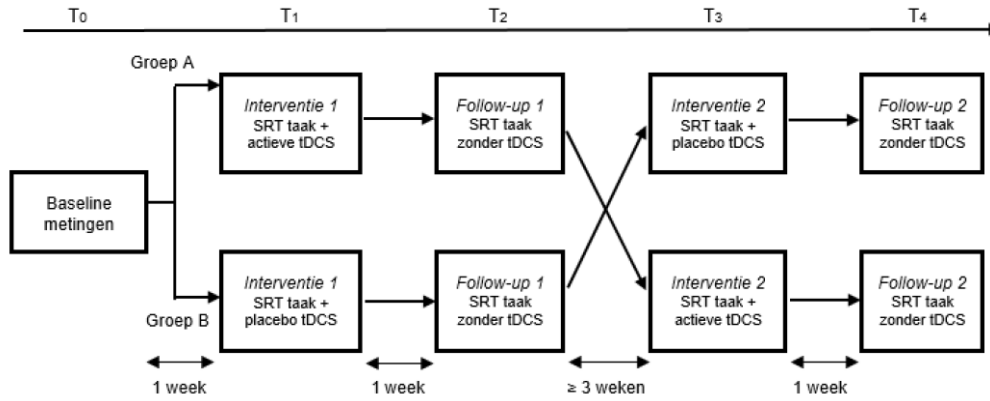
$T_0$ $T_1$ $T_2$ $T_3$ $T_4$

Groep A

Baseline metingen

Interventie 1
SRT taak + actieve tDCS

Follow-up 1
SRT taak zonder tDCS

Interventie 2
SRT taak + placebo tDCS

Follow-up 2
SRT taak zonder tDCS

Groep B

Interventie 1
SRT taak + placebo tDCS

Follow-up 1
SRT taak zonder tDCS

Interventie 2
SRT taak + actieve tDCS

Follow-up 2
SRT taak zonder tDCS

1 week

1 week

≥ 3 weken

1 week